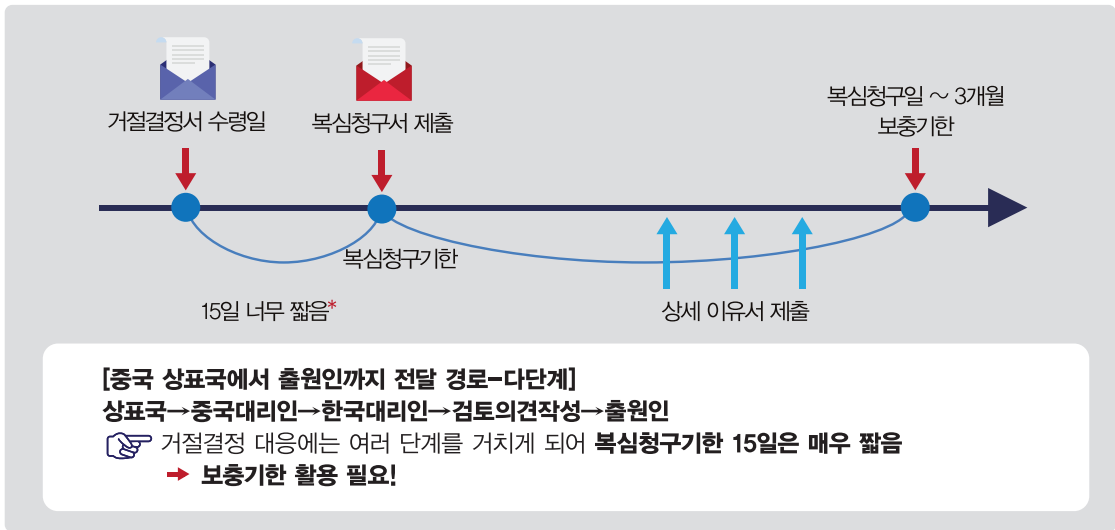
거절결정서 수령일

복심청구서 제출

복심청구일 ~ 3개월 보충기한

복심청구기한

15일 너무 짧음*

상세 이유서 제출

[중국 상표국에서 출원인까지 전달 경로-다단계]

상표국→중국대리인→한국대리인→검토의견작성→출원인

거절결정 대응에는 여러 단계를 거치게 되어 복심청구기한 15일은 매우 짧음

➜ 보충기한 활용 필요!